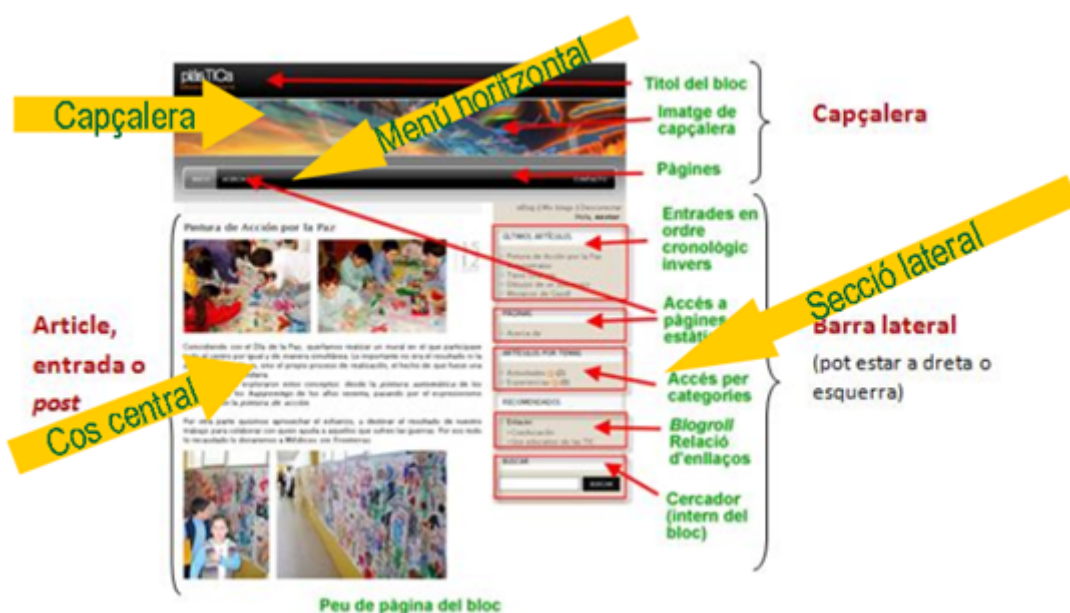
plásTICa

Capçalera

Menú horitzontal

Títol del bloc

Imatge de capçalera

Capçalera

Pàgines

INICIO

CONTACTO

Pintura de Acción por la Paz

Entrades en ordre cronològic invers

ÚLTIMOS ARTÍCULOS

Pintura de Acción por la Paz

Secció lateral

PÁGINAS

Acerca de

Accés a pàgines estàti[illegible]

Article, entrada o *post*

Barra lateral

(pot estar a dreta o esquerra)

ARTÍCULOS POR TEMAS

Actividades

Experiencias

Accés per categories

Cos central

RECOMENDADOS

Enlaces

*Blogroll* Relació d'enllaços

BUSCAR

BUSCAR

Cercador (intern del bloc)

Peu de pàgina del bloc